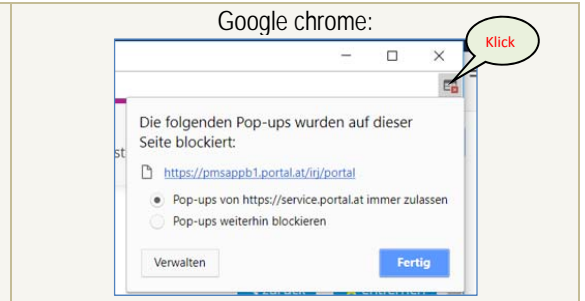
Google chrome:

Klick

Die folgenden Pop-ups wurden auf dieser Seite blockiert:

https://pmsappb1.portal.at/irj/portal

Pop-ups von https://service.portal.at immer zulassen

Pop-ups weiterhin blockieren

Verwalten

Fertig